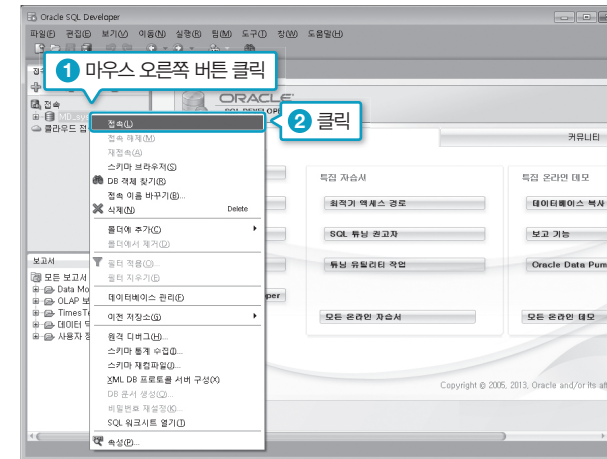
Oracle SQL Developer

파일(F) 편집(E) 보기(V) 이동(N) 실행(R) 팀(M) 도구(T) 창(W) 도움말(H)

1 마우스 오른쪽 버튼 클릭

2 클릭

접속

클라우드 접

ORACLE

SQL DEVELOPER

접속(L)
접속 해제(M)
재접속(A)
스키마 브라우저(S)
DB 객체 찾기(B)
접속 이름 바꾸기(E)...
삭제(D) Delete
폴더에 추가(C)
폴더에서 제거(V)
필터 적용(O)...
필터 지우기(F)
데이터베이스 관리(E)
이전 저장소(G)
원격 디버그(H)...
스키마 통계 수집(I)...
스키마 재컴파일(J)...
XML DB 프로토콜 서버 구성(X)
DB 문서 생성(Q)...
비밀번호 재설정(K)...
SQL 워크시트 열기(T)
속성(P)...

커뮤니티

특집 자습서
최적기 액세스 경로
SQL 튜닝 권고자
튜닝 유틸리티 작업
모든 온라인 자습서

특집 온라인 데모
데이터베이스 복사
보고 기능
Oracle Data Pum
모든 온라인 데모

per

보고서
모든 보고서
Data Mo
OLAP 보
TimesTe
데이터
사용자 정

Copyright © 2005, 2013, Oracle and/or its aff